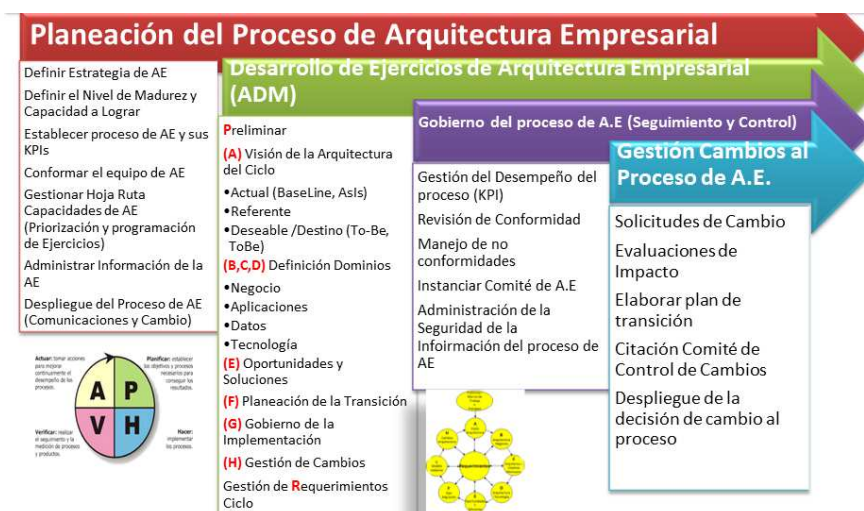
Planeación del Proceso de Arquitectura Empresarial

Definir Estrategia de AE
Definir el Nivel de Madurez y Capacidad a Lograr
Establecer proceso de AE y sus KPIs
Conformar el equipo de AE
Gestionar Hoja Ruta Capacidades de AE (Priorización y programación de Ejercicios)
Administrar Información de la AE
Despliegue del Proceso de AE (Comunicaciones y Cambio)

Actuar: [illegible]
Planificar: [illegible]
A
P
V
H
Verificar: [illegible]
Hacer: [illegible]

Desarrollo de Ejercicios de Arquitectura Empresarial (ADM)

Preliminar
(A) Visión de la Arquitectura del Ciclo
•Actual (BaseLine, AsIs)
•Referente
•Deseable /Destino (To-Be, ToBe)
(B,C,D) Definición Dominios
•Negocio
•Aplicaciones
•Datos
•Tecnología
(E) Oportunidades y Soluciones
(F) Planeación de la Transición
(G) Gobierno de la Implementación
(H) Gestión de Cambios
Gestión de Requerimientos Ciclo

Gobierno del proceso de A.E (Seguimiento y Control)

Gestión del Desempeño del proceso (KPI)
Revisión de Conformidad
Manejo de no conformidades
Instanciar Comité de A.E
Administración de la Seguridad de la Infoirmación del proceso de AE

Requerimientos

Gestión Cambios al Proceso de A.E.

Solicitudes de Cambio
Evaluaciones de Impacto
Elaborar plan de transición
Citación Comité de Control de Cambios
Despliegue de la decisión de cambio al proceso